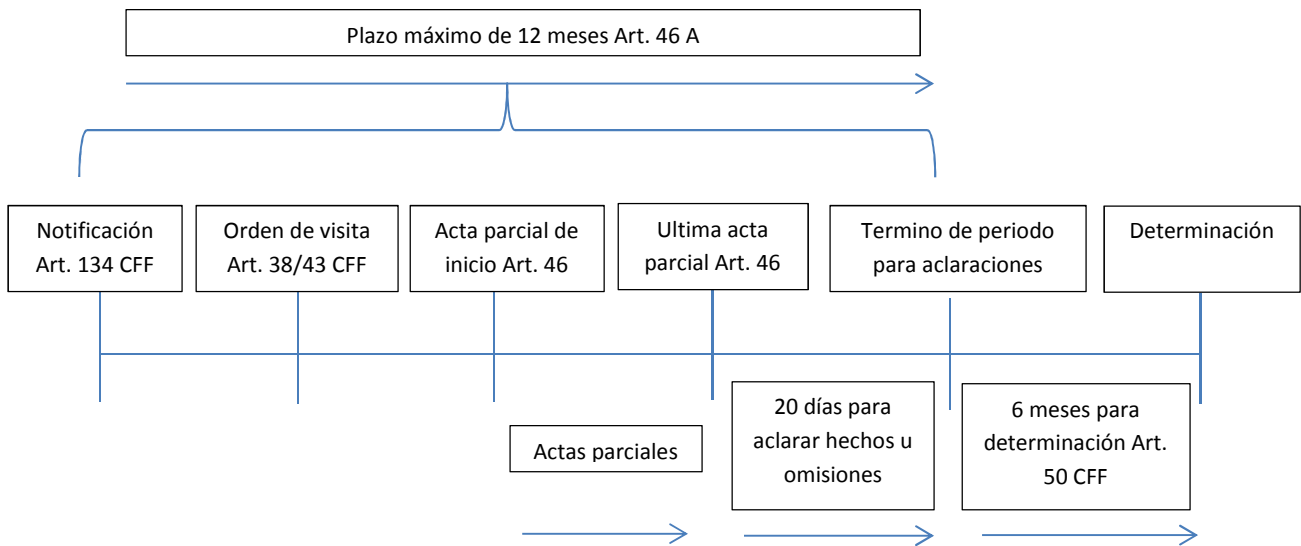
Plazo máximo de 12 meses Art. 46 A

Notificación Art. 134 CFF

Orden de visita Art. 38/43 CFF

Acta parcial de inicio Art. 46

Ultima acta parcial Art. 46

Termino de periodo para aclaraciones

Determinación

Actas parciales

20 días para aclarar hechos u omisiones

6 meses para determinación Art. 50 CFF